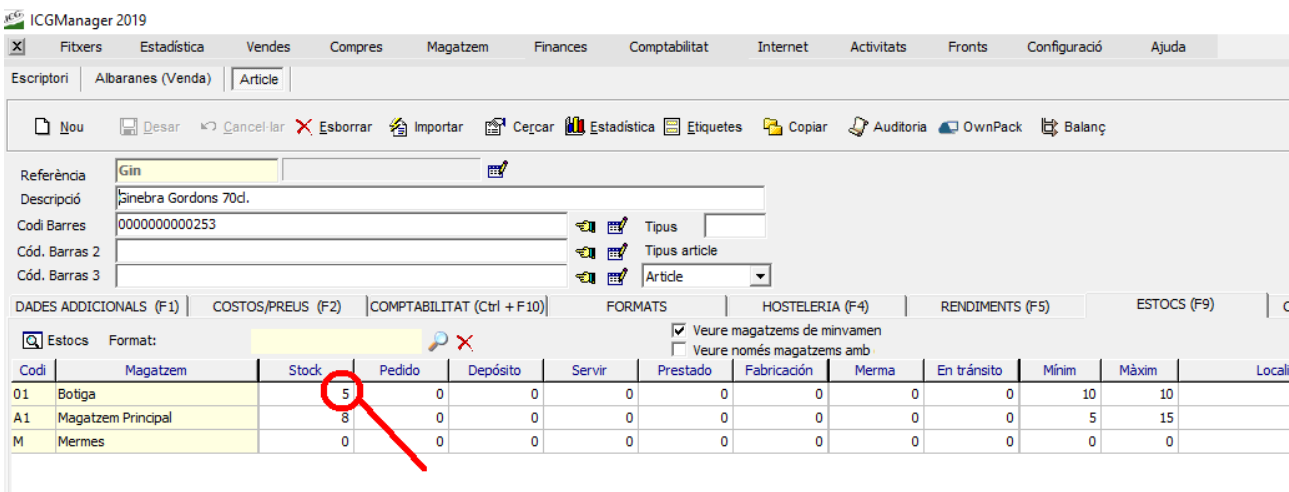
ICGManager 2019

Fitxers Estadística Vendes Compres Magatzem Finances Comptabilitat Internet Activitats Fronts Configuració Ajuda

Escriptori Albaranes (Venda) Article

Nou Desar Cancel·lar Esborrar Importar Cercar Estadística Etiquetes Copiar Auditoria OwnPack Balanç

Referència Gin
Descripció Ginebra Gordons 70cl.
Codi Barres 0000000000253 Tipus
Cód. Barras 2 Tipus article
Cód. Barras 3 Article

DADES ADDICIONALS (F1) COSTOS/PREUS (F2) COMPTABILITAT (Ctrl + F10) FORMATS HOSTELERIA (F4) RENDIMENTS (F5) ESTOCS (F9)

Estocs Format:
Veure magatzems de minvamen
Veure només magatzems amb

| Codi | Magatzem | Stock | Pedido | Depósito | Servir | Prestado | Fabricación | Merma | En tránsito | Mínim | Màxim | Locali |
|---|---|---|---|---|---|---|---|---|---|---|---|---|
| 01 | Botiga | 5 | 0 | 0 | 0 | 0 | 0 | 0 | 0 | 10 | 10 | |
| A1 | Magatzem Principal | 8 | 0 | 0 | 0 | 0 | 0 | 0 | 0 | 5 | 15 | |
| M | Mermes | 0 | 0 | 0 | 0 | 0 | 0 | 0 | 0 | 0 | 0 | |